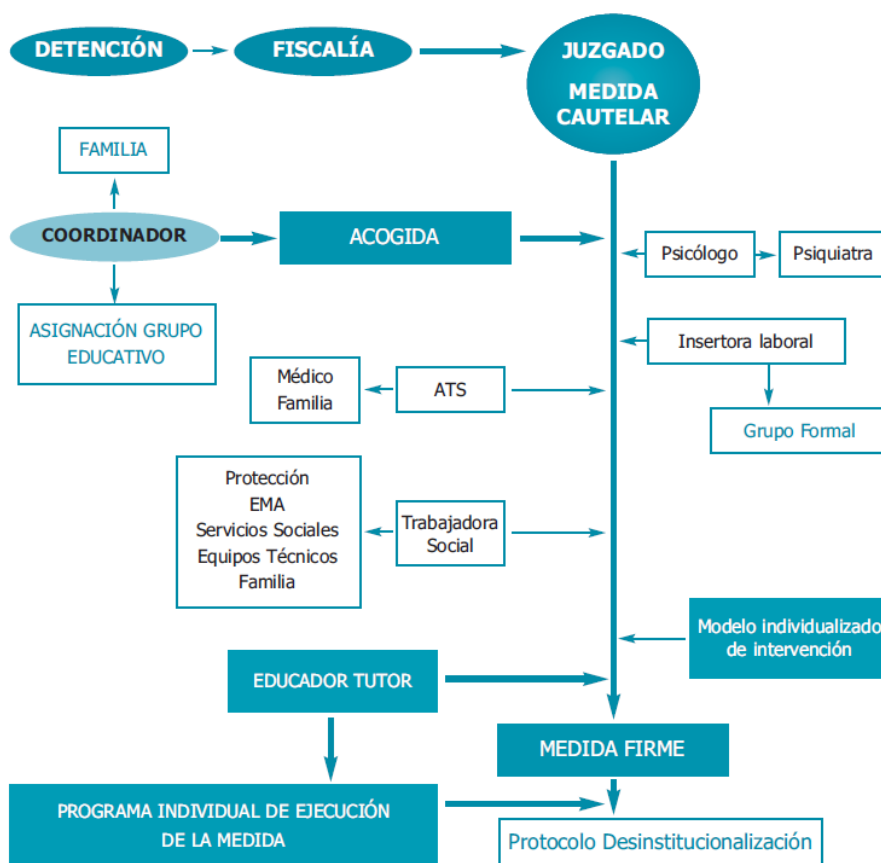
DETENCIÓN

FISCALÍA

JUZGADO

MEDIDA CAUTELAR

FAMILIA

COORDINADOR

ACOGIDA

Psicólogo

Psiquiatra

ASIGNACIÓN GRUPO EDUCATIVO

Insertora laboral

Médico Familia

ATS

Grupo Formal

Protección
EMA
Servicios Sociales
Equipos Técnicos
Familia

Trabajadora Social

Modelo individualizado de intervención

EDUCADOR TUTOR

MEDIDA FIRME

PROGRAMA INDIVIDUAL DE EJECUCIÓN DE LA MEDIDA

Protocolo Desinstitucionalización